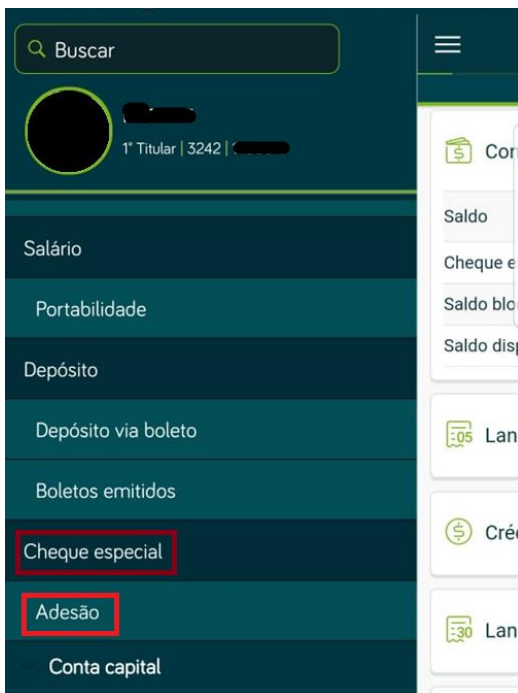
Buscar

1° Titular | 3242 | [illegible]

Salário

Portabilidade

Depósito

Depósito via boleto

Boletos emitidos

Cheque especial

Adesão

Conta capital

Con

Saldo

Cheque e

Saldo blo

Saldo disp

05 Lan

Créd

30 Lan